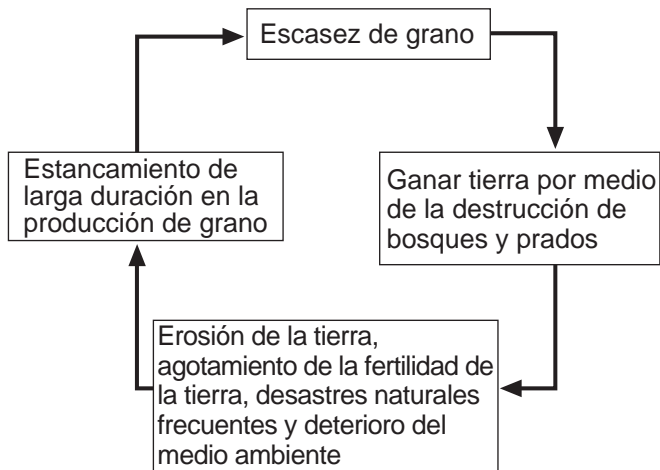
Escasez de grano

Ganar tierra por medio de la destrucción de bosques y prados

Erosión de la tierra, agotamiento de la fertilidad de la tierra, desastres naturales frecuentes y deterioro del medio ambiente

Estancamiento de larga duración en la producción de grano